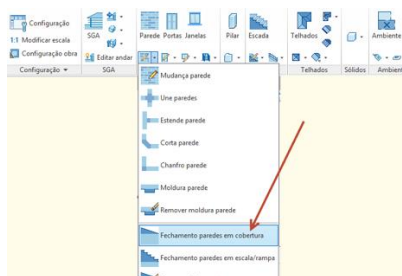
Configuração
1:1 Modificar escala
Configuração obra
Configuração
SGA
Editar andar
SGA
Parede
Portas
Janelas
Pilar
Escada
Telhados
Telhados
Sólidos
Ambiente
Ambient
Mudança parede
Une paredes
Estende parede
Corta parede
Chanfro parede
Moldura parede
Remover moldura parede
Fechamento paredes em cobertura
Fechamento paredes em escala/rampa